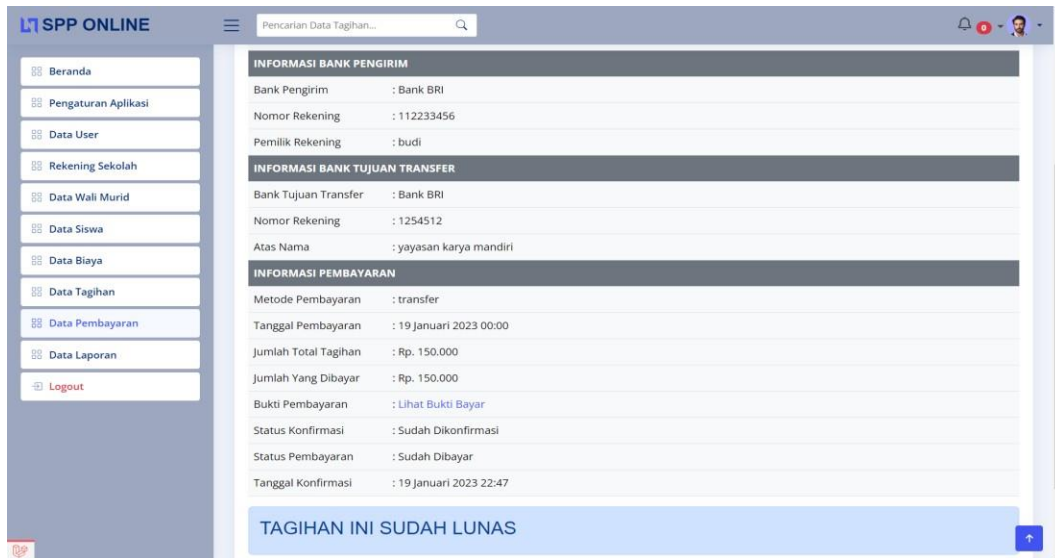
SPP ONLINE

Pencarian Data Tagihan...

Beranda
Pengaturan Aplikasi
Data User
Rekening Sekolah
Data Wali Murid
Data Siswa
Data Biaya
Data Tagihan
Data Pembayaran
Data Laporan
Logout

| INFORMASI BANK PENGIRIM | |
|---|---|
| Bank Pengirim | : Bank BRI |
| Nomor Rekening | : 112233456 |
| Pemilik Rekening | : budi |
| INFORMASI BANK TUJUAN TRANSFER | |
| Bank Tujuan Transfer | : Bank BRI |
| Nomor Rekening | : 1254512 |
| Atas Nama | : yayasan karya mandiri |
| INFORMASI PEMBAYARAN | |
| Metode Pembayaran | : transfer |
| Tanggal Pembayaran | : 19 Januari 2023 00:00 |
| Jumlah Total Tagihan | : Rp. 150.000 |
| Jumlah Yang Dibayar | : Rp. 150.000 |
| Bukti Pembayaran | : Lihat Bukti Bayar |
| Status Konfirmasi | : Sudah Dikonfirmasi |
| Status Pembayaran | : Sudah Dibayar |
| Tanggal Konfirmasi | : 19 Januari 2023 22:47 |

TAGIHAN INI SUDAH LUNAS